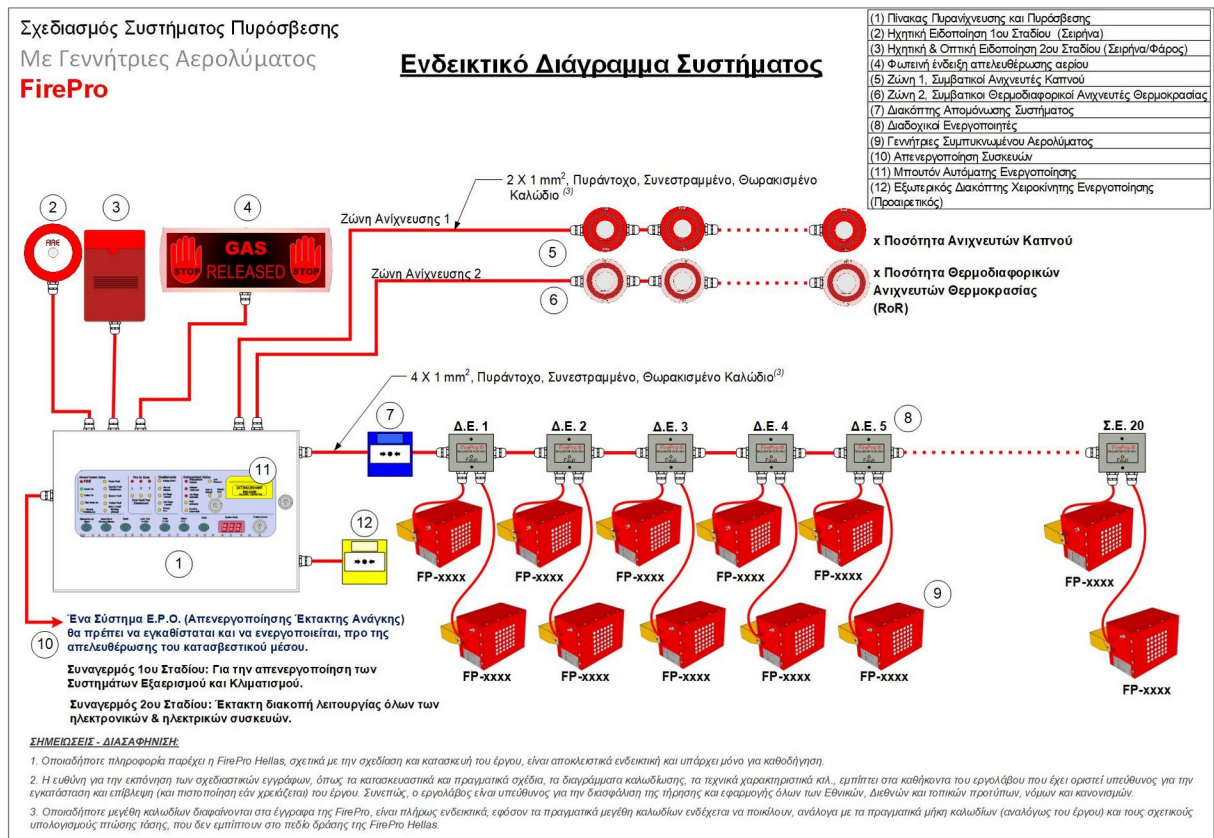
Σχεδιασμός Συστήματος Πυρόσβεσης
Με Γεννήτριες Αερολύματος
FirePro

Ενδεικτικό Διάγραμμα Συστήματος

(1) Πίνακας Πυρανίχνευσης και Πυρόσβεσης
(2) Ηχητική Ειδοποίηση 1ου Σταδίου (Σειρήνα)
(3) Ηχητική & Οπτική Ειδοποίηση 2ου Σταδίου (Σειρήνα/Φάρος)
(4) Φωτεινή ένδειξη απελευθέρωσης αερίου
(5) Ζώνη 1, Συμβατικοί Ανιχνευτές Καπνού
(6) Ζώνη 2, Συμβατικοί Θερμοδιαφορικοί Ανιχνευτές Θερμοκρασίας
(7) Διακόπτης Απομόνωσης Συστήματος
(8) Διαδοχικοί Ενεργοποιητές
(9) Γεννήτριες Συμπυκνωμένου Αερολύματος
(10) Απενεργοποίηση Συσκευών
(11) Μπουτόν Αυτόματης Ενεργοποίησης
(12) Εξωτερικός Διακόπτης Χειροκίνητης Ενεργοποίησης (Προαιρετικός)

2 X 1 mm$^2$, Πυράντοχο, Συνεστραμμένο, Θωρακισμένο Καλώδιο$^{(3)}$

Ζώνη Ανίχνευσης 1
Ζώνη Ανίχνευσης 2

2
FIRE
3
4
GAS RELEASED
STOP STOP
5
6
x Ποσότητα Ανιχνευτών Καπνού
x Ποσότητα Θερμοδιαφορικών Ανιχνευτών Θερμοκρασίας (RoR)

4 X 1 mm$^2$, Πυράντοχο, Συνεστραμμένο, Θωρακισμένο Καλώδιο$^{(3)}$

7
Δ.Ε. 1
Δ.Ε. 2
Δ.Ε. 3
Δ.Ε. 4
Δ.Ε. 5
8
Σ.Ε. 20
11
12
1
FP-xxxx
FP-xxxx
FP-xxxx
FP-xxxx
FP-xxxx
FP-xxxx
9
FP-xxxx
FP-xxxx
FP-xxxx
FP-xxxx
FP-xxxx
FP-xxxx

10
Ένα Σύστημα Ε.Ρ.Ο. (Απενεργοποίησης Έκτακτης Ανάγκης) θα πρέπει να εγκαθίσταται και να ενεργοποιείται, προ της απελευθέρωσης του κατασβεστικού μέσου.

Συναγερμός 1ου Σταδίου: Για την απενεργοποίηση των Συστημάτων Εξαερισμού και Κλιματισμού.

Συναγερμός 2ου Σταδίου: Έκτακτη διακοπή λειτουργίας όλων των ηλεκτρονικών & ηλεκτρικών συσκευών.

ΣΗΜΕΙΩΣΕΙΣ - ΔΙΑΣΑΦΗΝΙΣΗ:

1. Οποιαδήποτε πληροφορία παρέχει η FirePro Hellas, σχετικά με την σχεδίαση και κατασκευή του έργου, είναι αποκλειστικά ενδεικτική και υπάρχει μόνο για καθοδήγηση.

2. Η ευθύνη για την εκπόνηση των σχεδιαστικών εγγράφων, όπως τα κατασκευαστικά και πραγματικά σχέδια, τα διαγράμματα καλωδίωσης, τα τεχνικά χαρακτηριστικά κτλ., εμπίπτει στα καθήκοντα του εργολάβου που έχει οριστεί υπεύθυνος για την εγκατάσταση και επίβλεψη (και πιστοποίηση εάν χρειάζεται) του έργου. Συνεπώς, ο εργολάβος είναι υπεύθυνος για την διασφάλιση της τήρησης και εφαρμογής όλων των Εθνικών, Διεθνών και τοπικών προτύπων, νόμων και κανονισμών.

3. Οποιαδήποτε μεγέθη καλωδίων διαφαίνονται στα έγγραφα της FirePro, είναι πλήρως ενδεικτικά, εφόσον τα πραγματικά μεγέθη καλωδίων ενδέχεται να ποικίλουν, ανάλογα με τα πραγματικά μήκη καλωδίων (αναλόγως του έργου) και τους σχετικούς υπολογισμούς πτώσης τάσης, που δεν εμπίπτουν στο πεδίο δράσης της FirePro Hellas.